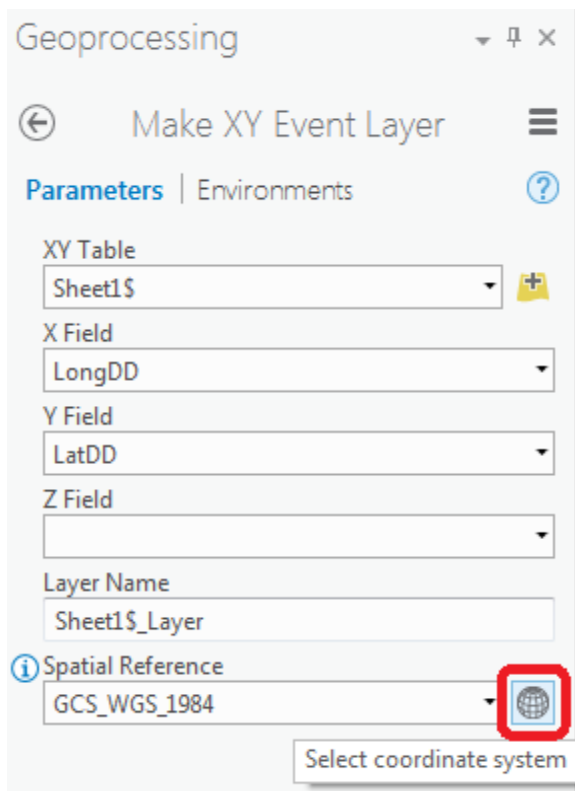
Geoprocessing

Make XY Event Layer

Parameters | Environments

XY Table
Sheet1$

X Field
LongDD

Y Field
LatDD

Z Field

Layer Name
Sheet1$_Layer

Spatial Reference
GCS_WGS_1984

Select coordinate system